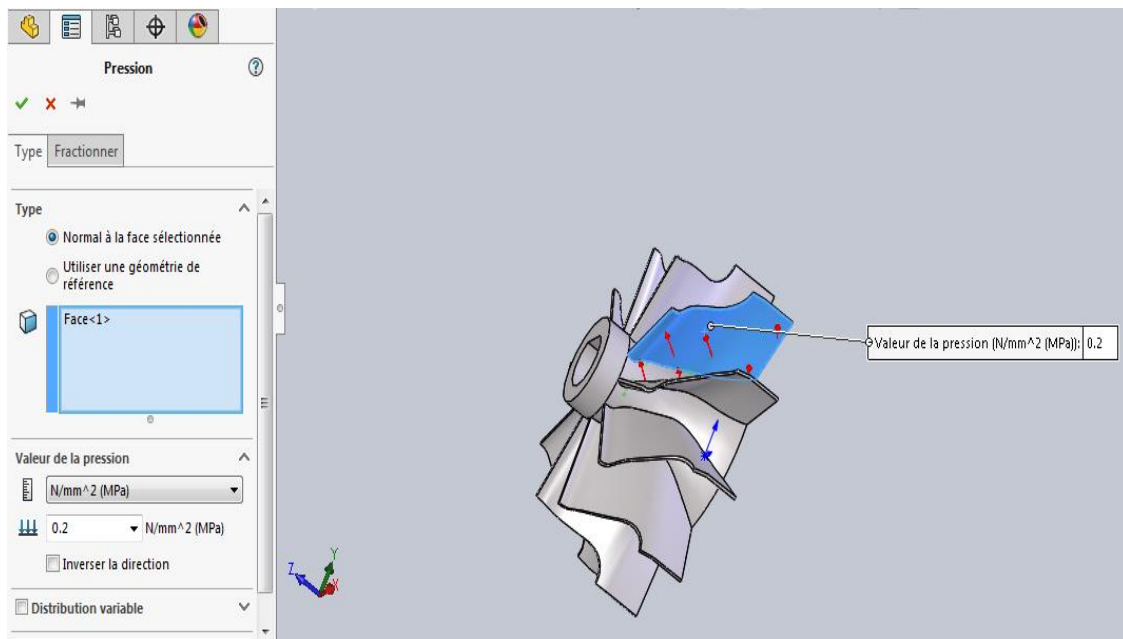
Pression

Type | Fractionner

Type

Normal à la face sélectionnée

Utiliser une géométrie de référence

Face<1>

Valeur de la pression

N/mm^2 (MPa)

0.2 N/mm^2 (MPa)

Inverser la direction

Distribution variable

Valeur de la pression (N/mm^2 (MPa)): 0.2

Z Y X